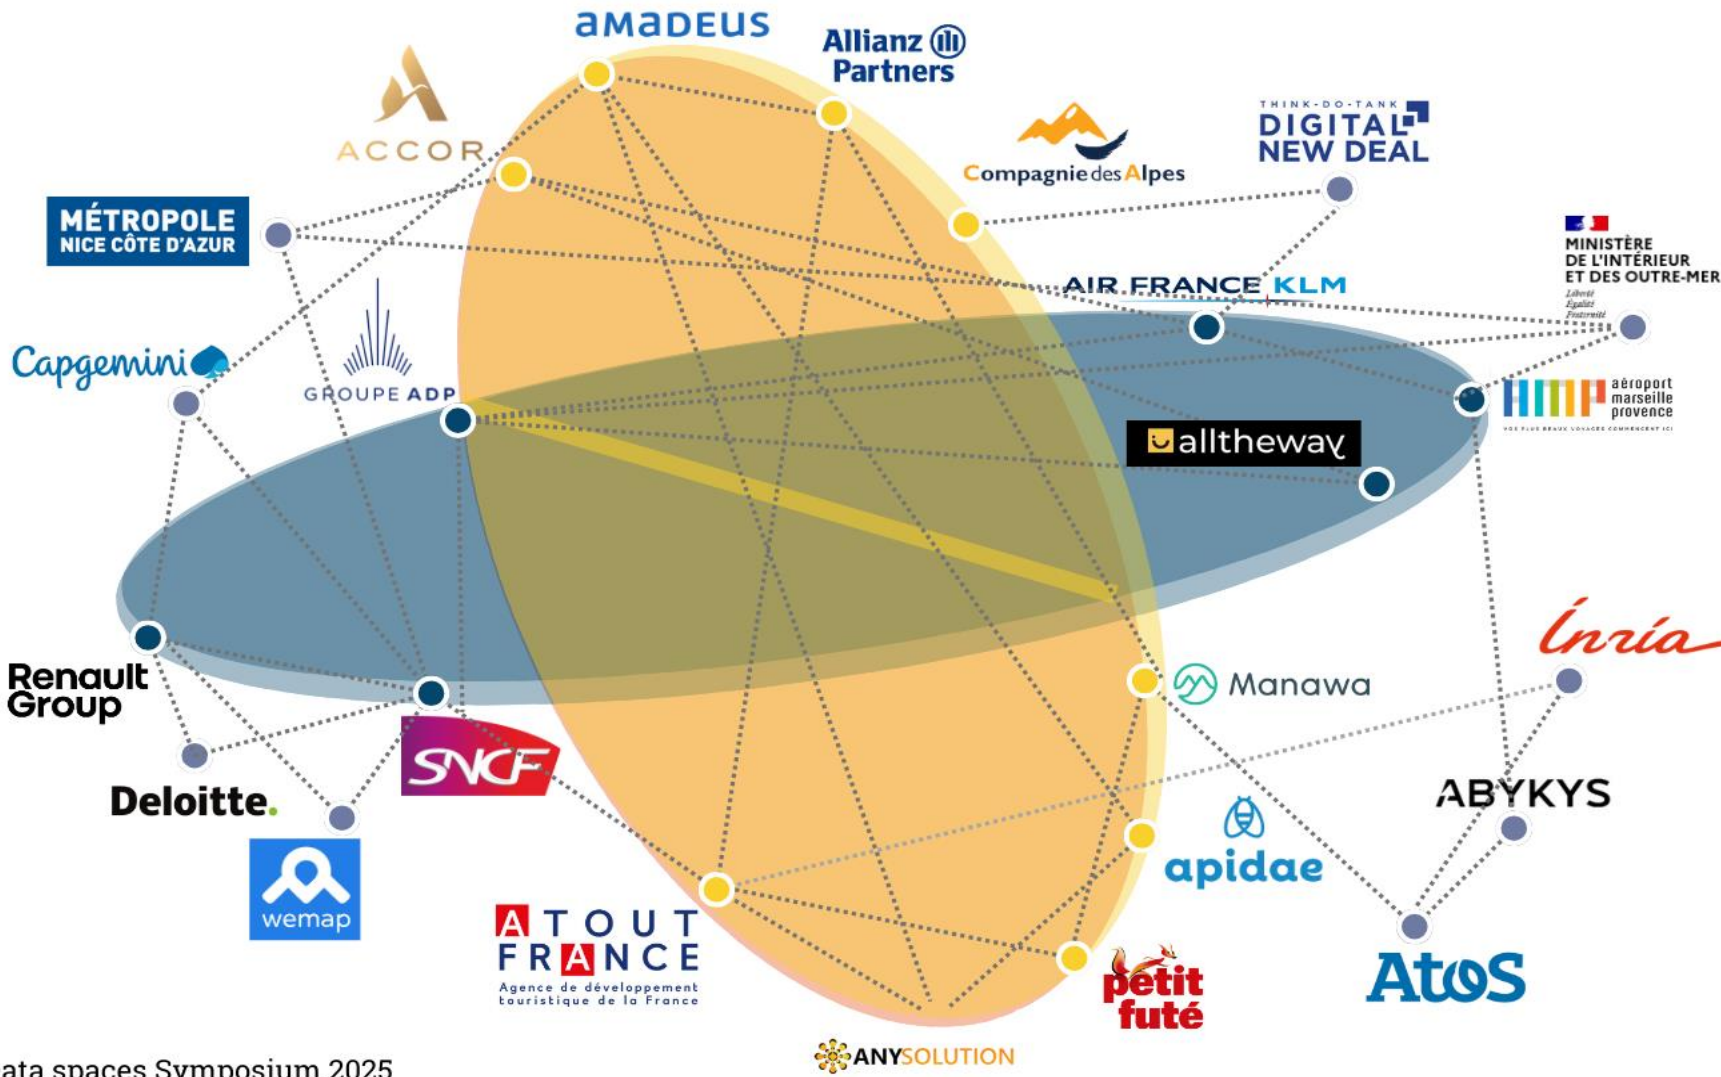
amadeus

Allianz Partners

ACCOR

Compagnie des Alpes

THINK-DO-TANK DIGITAL NEW DEAL

MÉTROPOLE NICE CÔTE D'AZUR

MINISTÈRE DE L'INTÉRIEUR ET DES OUTRE-MER

Liberté Égalité Fraternité

AIR FRANCE KLM

Capgemini

GROUPE ADP

aéroport marseille provence

alltheway

Inria

Renault Group

Manawa

Deloitte.

SNCF

ABYKYS

wemap

apidae

ATOUT FRANCE

Agence de développement touristique de la France

petit futé

Atos

ANYSOLUTION

ata spaces Symposium 2025